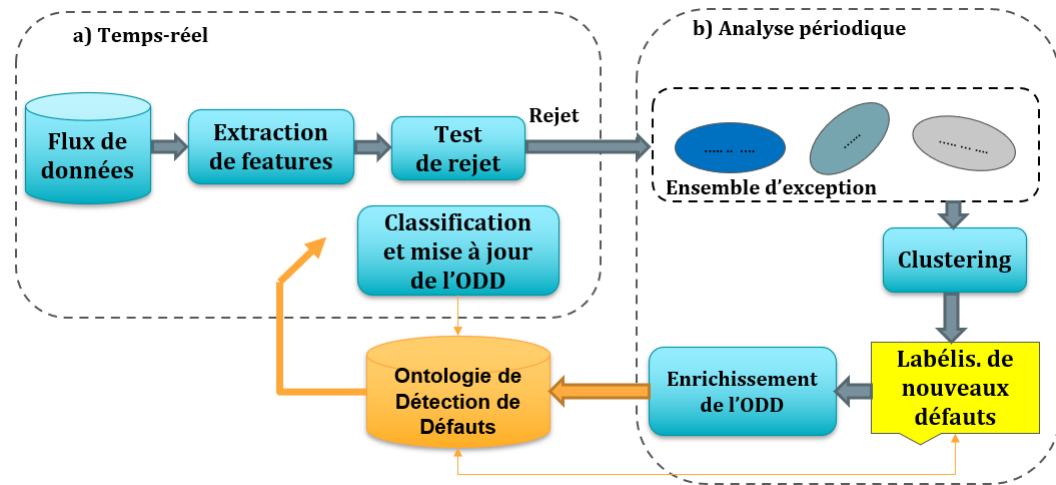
a) Temps-réel

Flux de données

Extraction de features

Test de rejet

Rejet

Classification et mise à jour de l'ODD

b) Analyse périodique

Ensemble d'exception

Clustering

Labélis. de nouveaux défauts

Enrichissement de l'ODD

Ontologie de Détection de Défauts